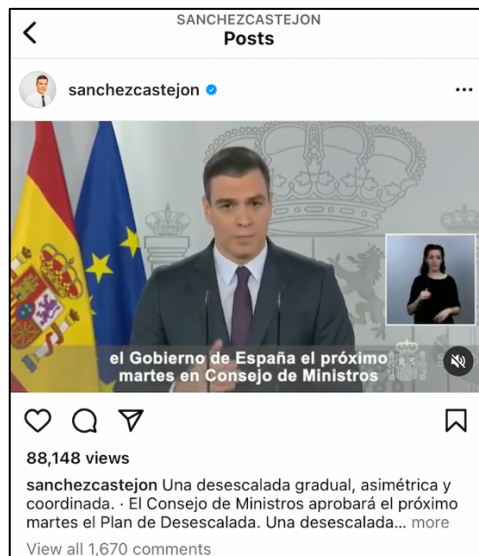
SANCHEZCASTEJON
Posts

sanchezcastejon

el Gobierno de España el próximo martes en Consejo de Ministros

88,148 views

sanchezcastejon Una desescalada gradual, asimétrica y coordinada. · El Consejo de Ministros aprobará el próximo martes el Plan de Desescalada. Una desescalada... more

View all 1,670 comments